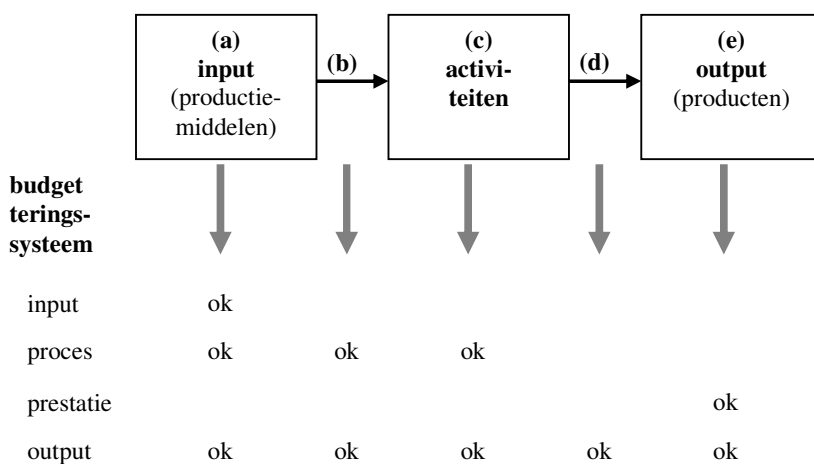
(a)
input
(productiemiddelen)

(b)

(c)
activiteiten

(d)

(e)
output
(producten)

budgeteringssysteem

| | | | | | |
|---|---|---|---|---|---|
| input | ok | | | | |
| proces | ok | ok | ok | | |
| prestatie | | | | | ok |
| output | ok | ok | ok | ok | ok |